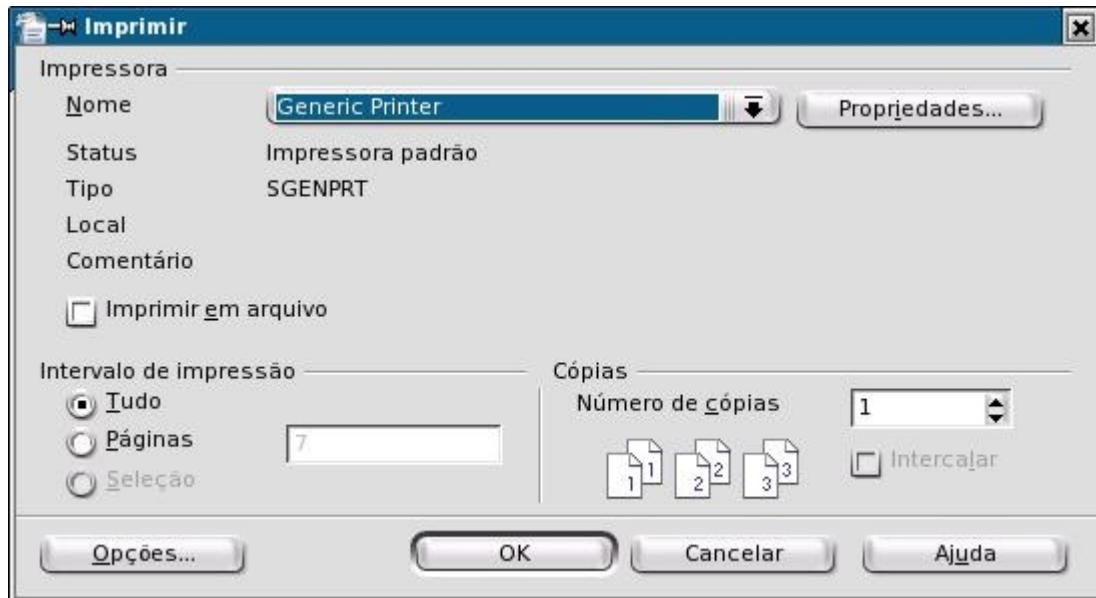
Imprimir

Impressora

Nome Generic Printer Propriedades...

Status Impressora padrão

Tipo SGENPRT

Local

Comentário

Imprimir em arquivo

Intervalo de impressão

Tudo

Páginas 7

Seleção

Cópias

Número de cópias 1

1 1 2 2 3 3

Intercalar

Opções... OK Cancelar Ajuda